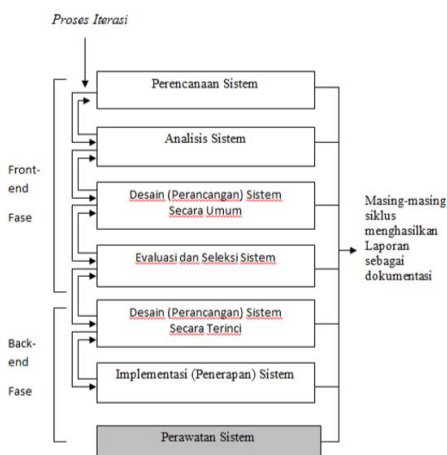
Proses Iterasi

Perencanaan Sistem

Analisis Sistem

Desain (Perancangan) Sistem Secara Umum

Evaluasi dan Seleksi Sistem

Desain (Perancangan) Sistem Secara Terinci

Implementasi (Penerapan) Sistem

Perawatan Sistem

Front-end Fase

Back-end Fase

Masing-masing siklus menghasilkan Laporan sebagai dokumentasi